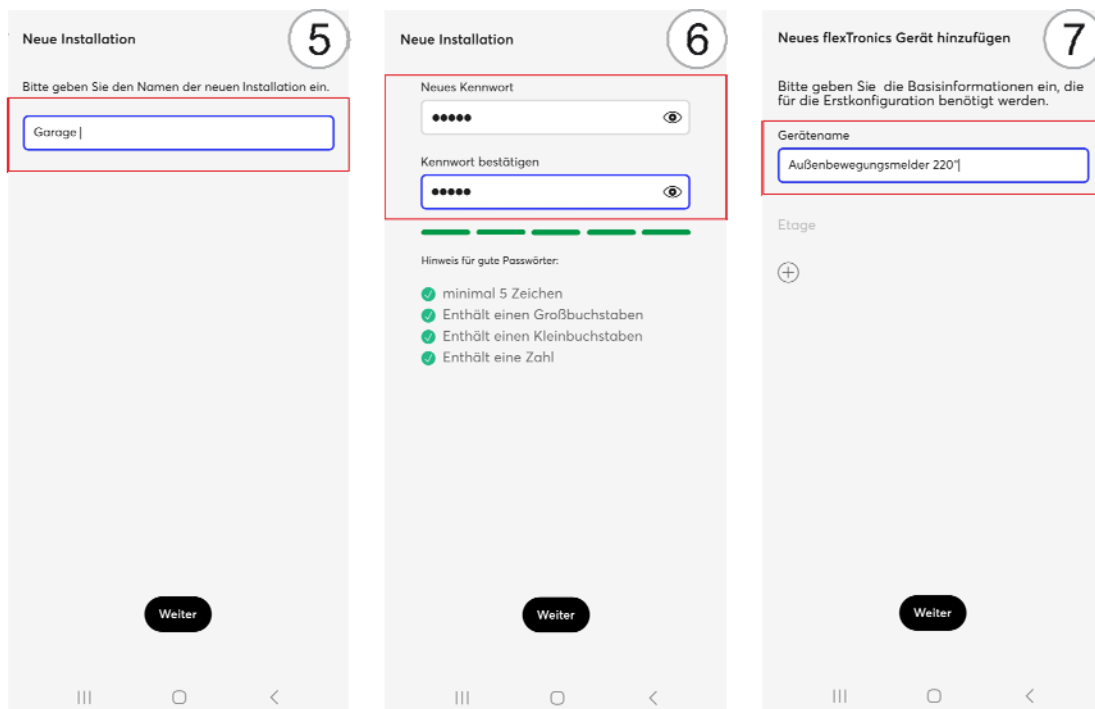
Neue Installation

5

Bitte geben Sie den Namen der neuen Installation ein.

Garage

Weiter

Neue Installation

6

Neues Kennwort

•••••

Kennwort bestätigen

•••••

Hinweis für gute Passwörter:

minimal 5 Zeichen
Enthält einen Großbuchstaben
Enthält einen Kleinbuchstaben
Enthält eine Zahl

Weiter

Neues flexTronics Gerät hinzufügen

7

Bitte geben Sie die Basisinformationen ein, die für die Erstkonfiguration benötigt werden.

Gerätename

Außenbewegungsmelder 220°

Etage

Weiter